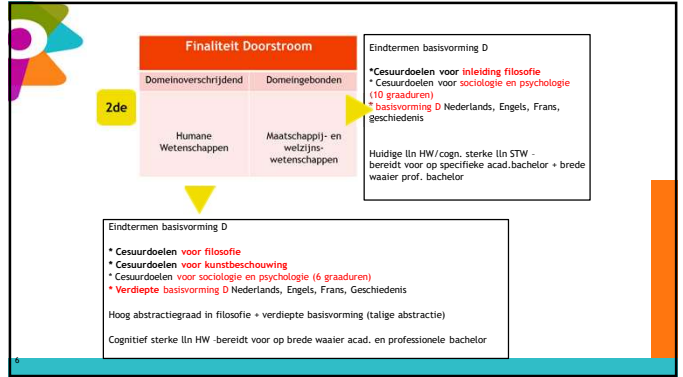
| Finaliteit Doorstroom | |
|---|---|
| Domeinoverschrijdend | Domeingebonden |
| Humane Wetenschappen | Maatschappij- en welzijnswetenschappen |

2de

Eindtermen basisvorming D

*Cesuurdoelen voor inleiding filosofie
* Cesuurdoelen voor sociologie en psychologie (10 graaduren)
* basisvorming D Nederlands, Engels, Frans, geschiedenis

Huidige lln HW/cogn. sterke lln STW – bereidt voor op specifieke acad.bachelor + brede waaier prof. bachelor

Eindtermen basisvorming D

* Cesuurdoelen voor filosofie
* Cesuurdoelen voor kunstbeschouwing
* Cesuurdoelen voor sociologie en psychologie (6 graaduren)
* Verdiepte basisvorming D Nederlands, Engels, Frans, Geschiedenis

Hoog abstractiegraad in filosofie + verdiepte basisvorming (talige abstractie)

Cognitief sterke lln HW –bereidt voor op brede waaier acad. en professionele bachelor

6